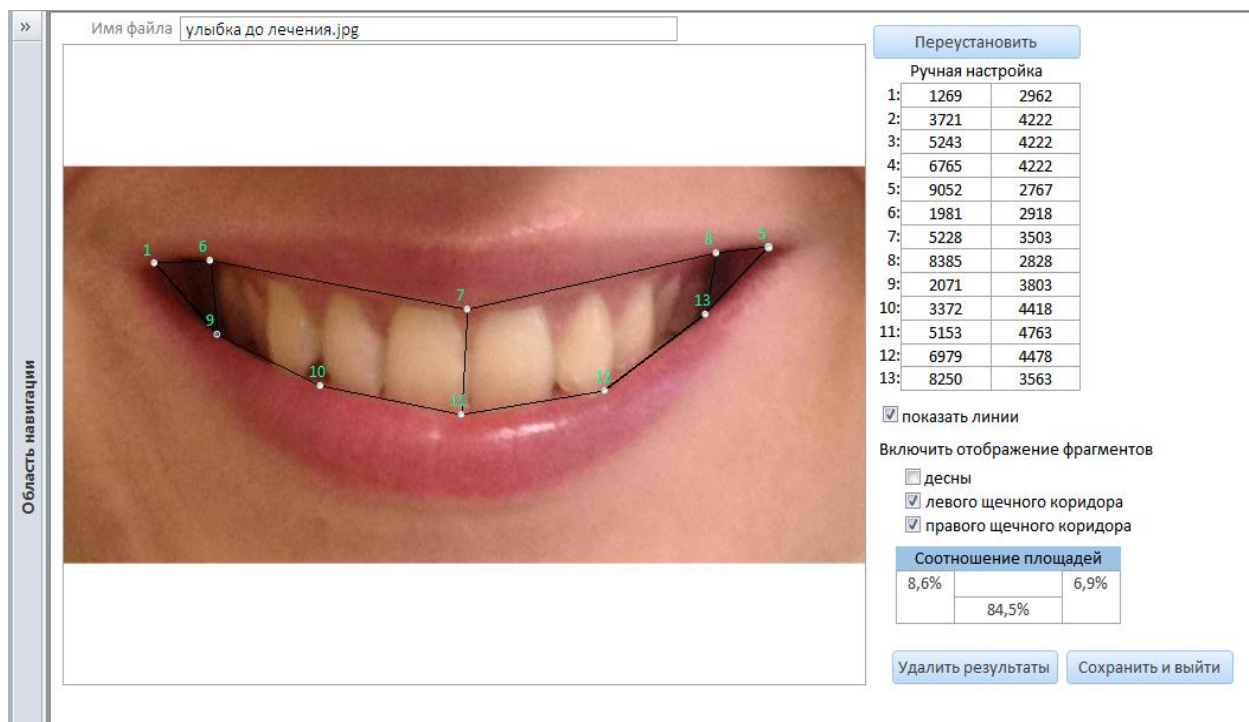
»

Область навигации

Имя файла улыбка до лечения.jpg

1 6 8 5 7 13 9 10 12 11

Переустановить

Ручная настройка

| | | |
|---|---|---|
| 1: | 1269 | 2962 |
| 2: | 3721 | 4222 |
| 3: | 5243 | 4222 |
| 4: | 6765 | 4222 |
| 5: | 9052 | 2767 |
| 6: | 1981 | 2918 |
| 7: | 5228 | 3503 |
| 8: | 8385 | 2828 |
| 9: | 2071 | 3803 |
| 10: | 3372 | 4418 |
| 11: | 5153 | 4763 |
| 12: | 6979 | 4478 |
| 13: | 8250 | 3563 |

☑ показать линии

Включить отображение фрагментов

☐ десны

☑ левого щечного коридора

☑ правого щечного коридора

Соотношение площадей

| | | |
|---|---|---|
| 8,6% | | 6,9% |
| | 84,5% | |

Удалить результаты

Сохранить и выйти